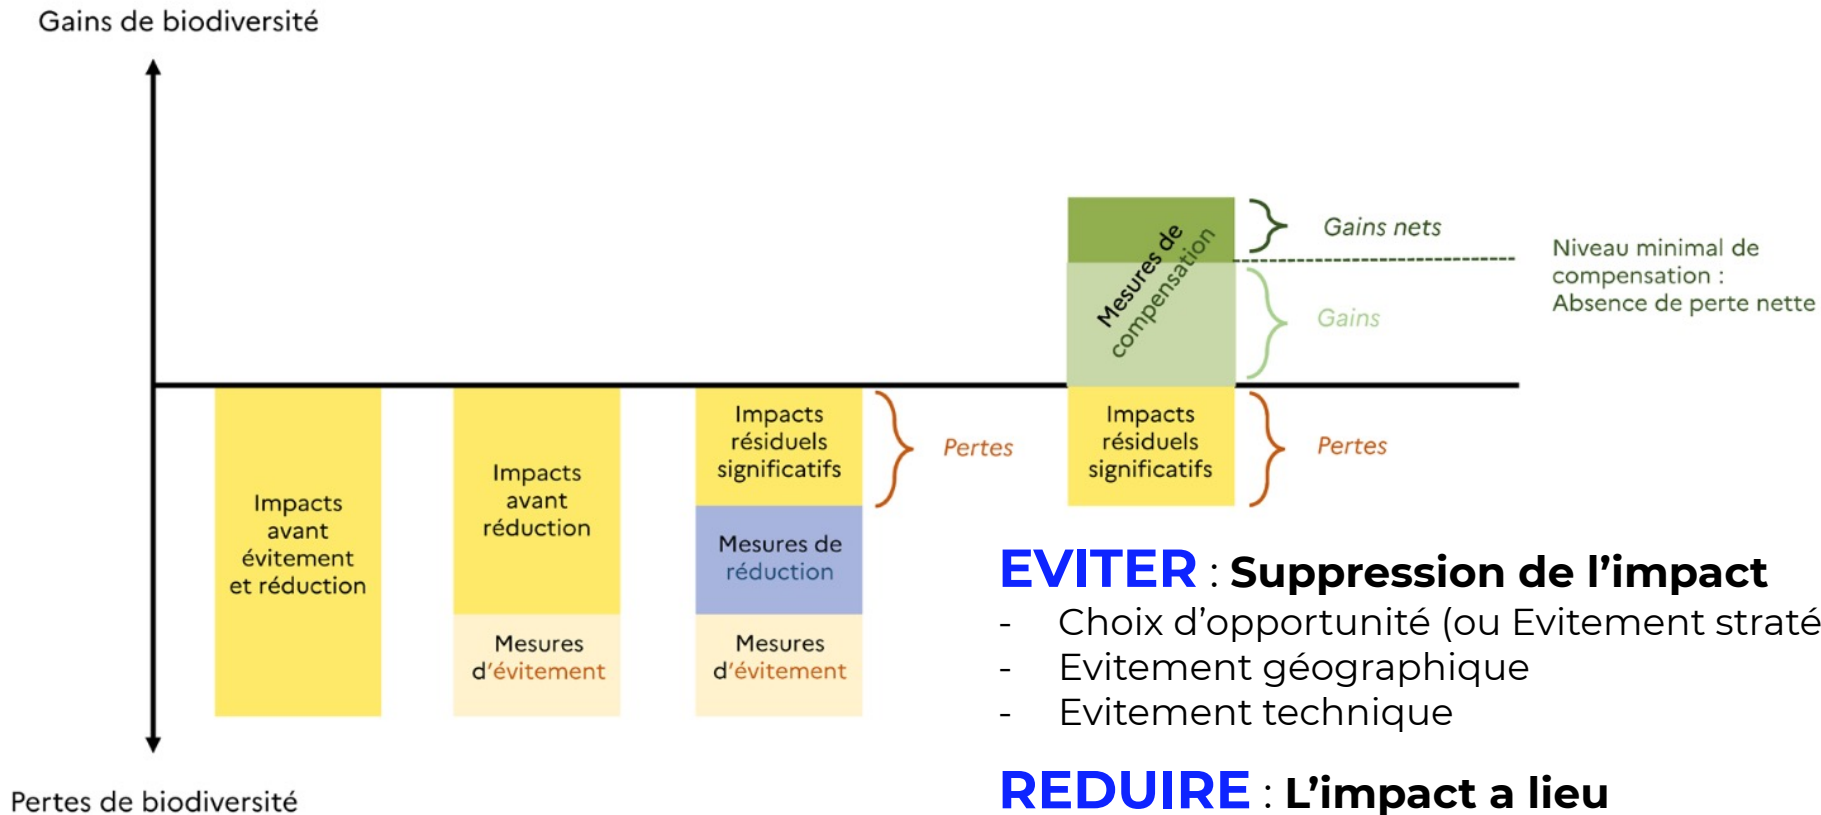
Gains de biodiversité

Mesures de compensation

Gains nets

Niveau minimal de compensation : Absence de perte nette

Gains

Impacts avant évitement et réduction

Impacts avant réduction

Mesures d'évitement

Impacts résiduels significatifs

Mesures de réduction

Mesures d'évitement

Pertes

Impacts résiduels significatifs

Pertes

EVITER : Suppression de l'impact
- Choix d'opportunité (ou Evitement straté
- Evitement géographique
- Evitement technique

REDUIRE : L'impact a lieu

Pertes de biodiversité